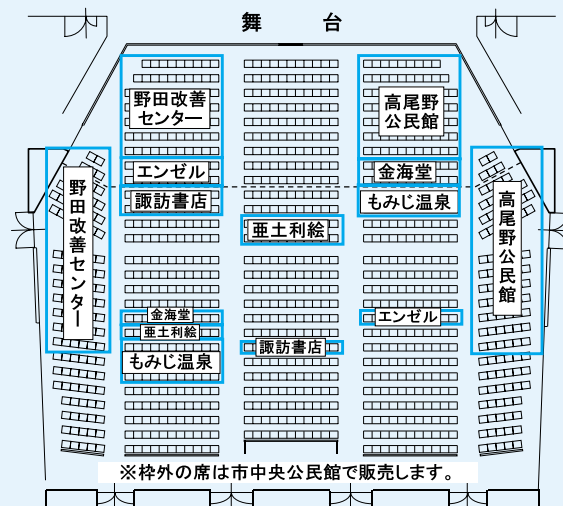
舞　台

野田改善センター

高尾野公民館

エンゼル

金海堂

諏訪書店

もみじ温泉

野田改善センター

亜土利絵

高尾野公民館

金海堂

亜土利絵

もみじ温泉

エンゼル

諏訪書店

※枠外の席は市中央公民館で販売します。